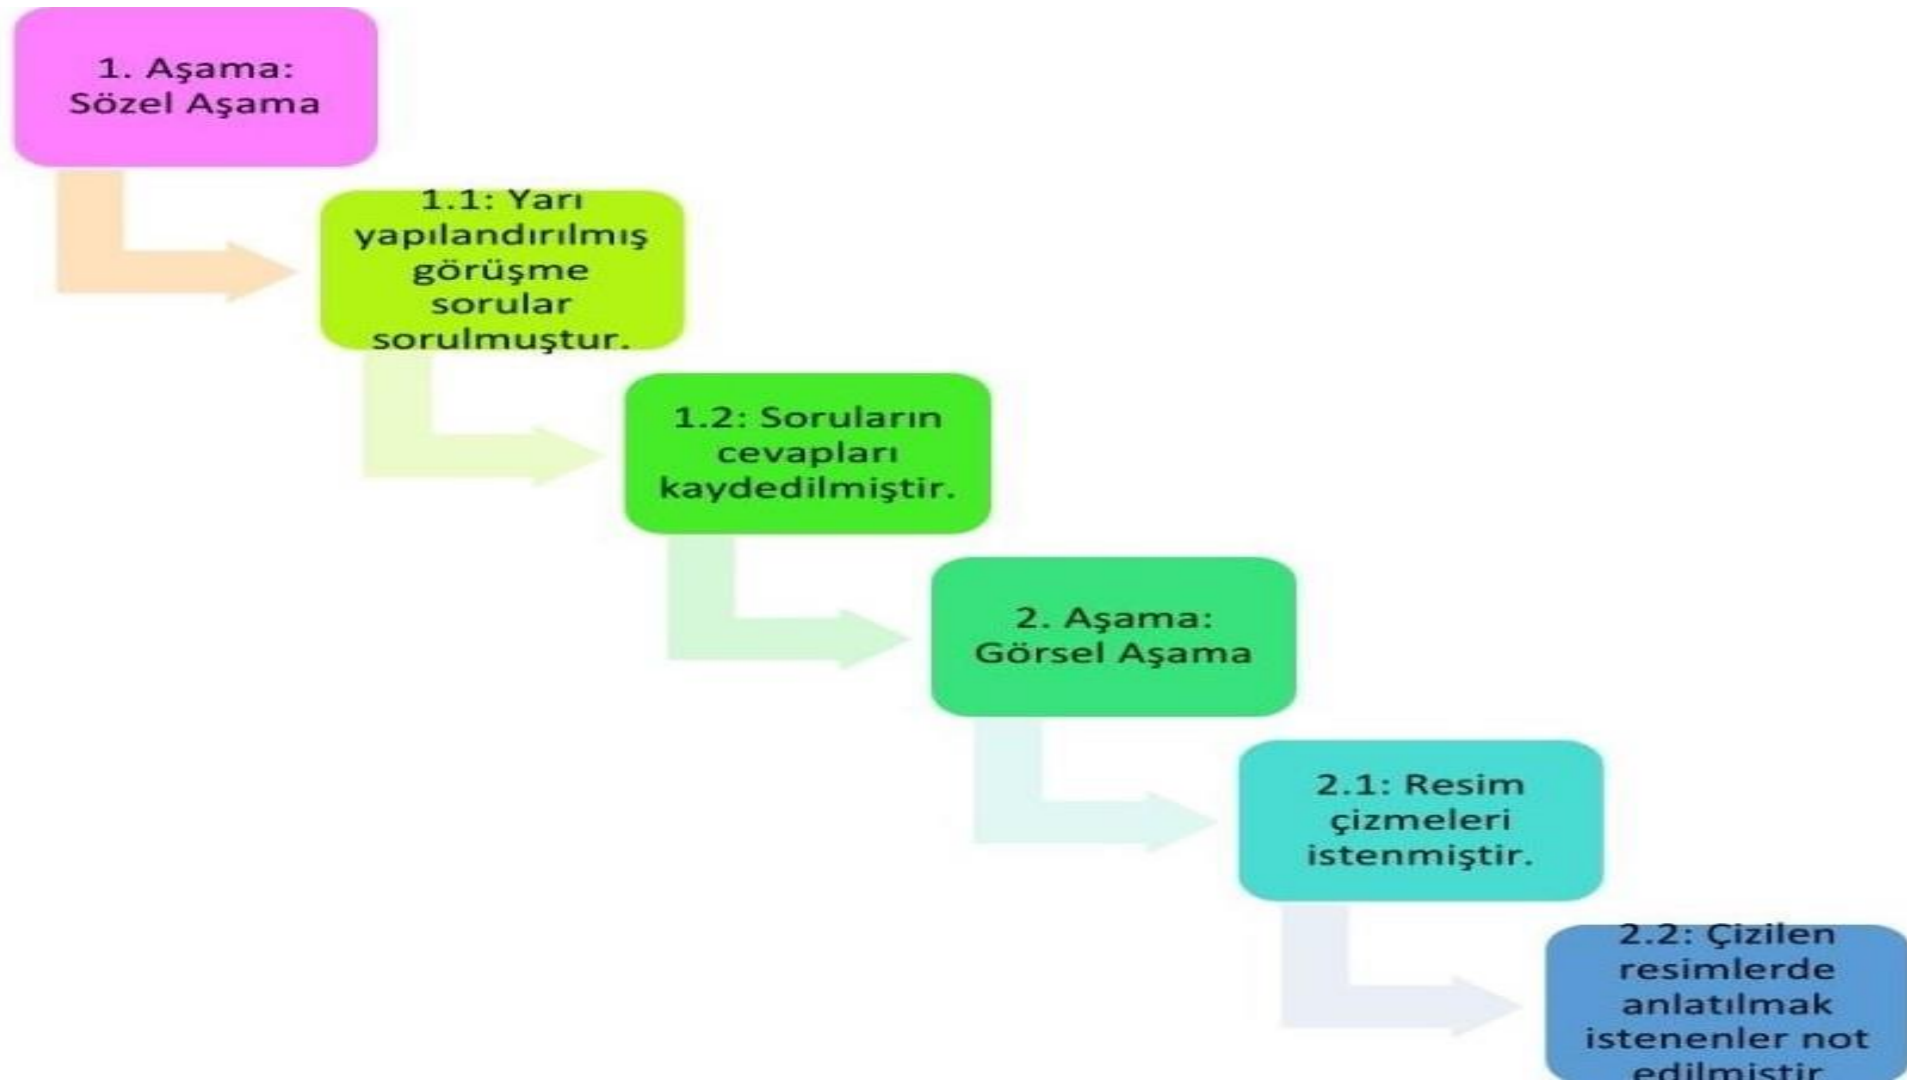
1. Aşama: Sözel Aşama

1.1: Yarı yapılandırılmış görüşme sorular sorulmuştur.

1.2: Soruların cevapları kaydedilmiştir.

2. Aşama: Görsel Aşama

2.1: Resim çizmeleri istenmiştir.

2.2: Çizilen resimlerde anlatılmak istenenler not edilmiştir